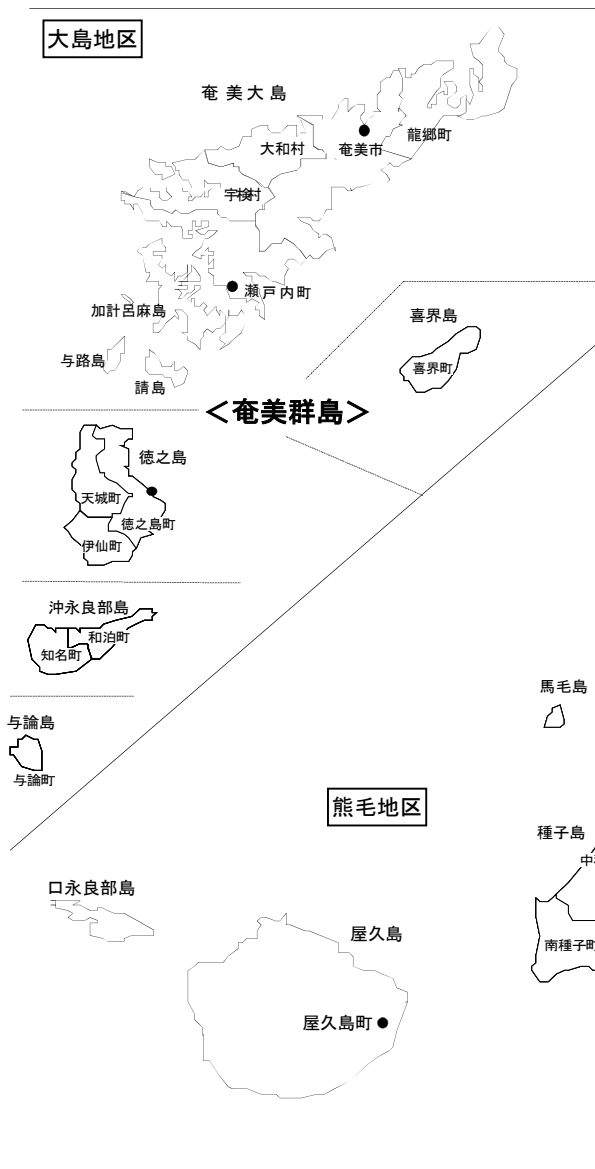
大島地区

奄 美 大 島

大和村

奄美市

龍郷町

宇検村

瀬 戸 内 町

加計呂麻島

与路島

請島

喜界島

喜界町

<奄美群島>

徳之島

天城町

徳之島町

伊仙町

沖永良部島

和泊町

知名町

与論島

与論町

馬毛島

熊毛地区

種子島

中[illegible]

南種子町

口永良部島

屋久島

屋久島町